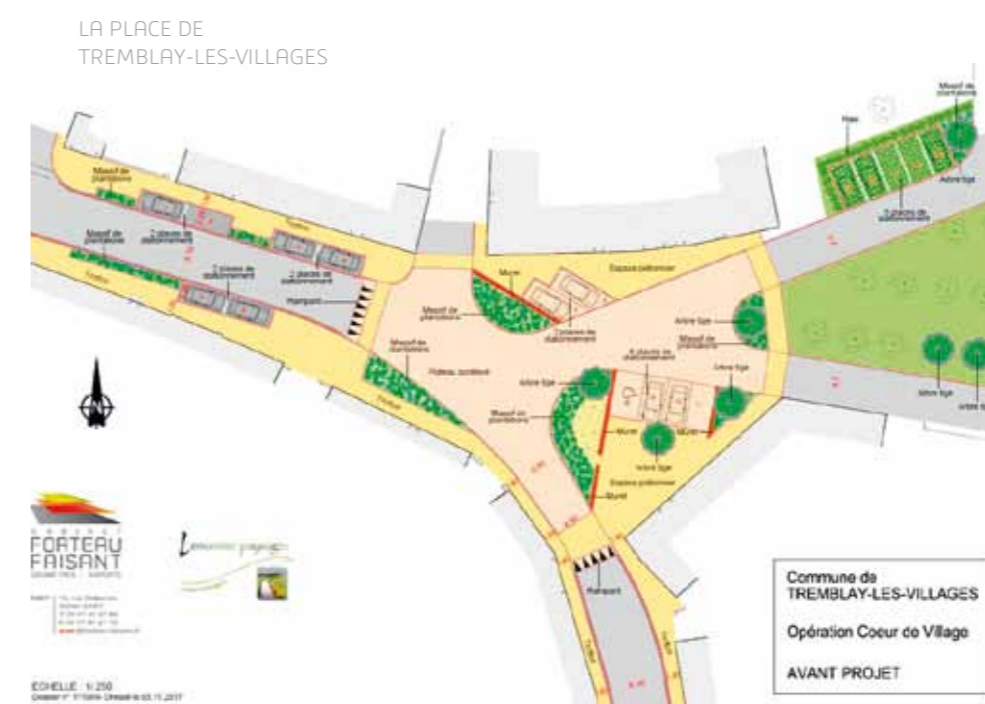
LA PLACE DE
TREMBLAY-LES-VILLAGES

Massif de plantations

Massif de plantations

2 places de stationnement

2 places de stationnement

2 places de stationnement

Trottoir

Trottoir

Rampant

Massif de plantations

Plateau surélevé

Muret

Massif de plantations

2 places de stationnement

Espace piétonnier

Arbre tige

Massif de plantations

Arbre tige

4 places de stationnement

Arbre tige

Massif de plantations

Muret

Muret

Arbre tige

Espace piétonnier

Muret

Rampant

Haie

Massif de plantations

Arbre tige

3 places de stationnement

Arbre tige

Arbre tige

FORTEAU FAISANT

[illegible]

ECHELLE : 1/250

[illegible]

Commune de
TREMBLAY-LES-VILLAGES

Opération Coeur de Village

AVANT PROJET